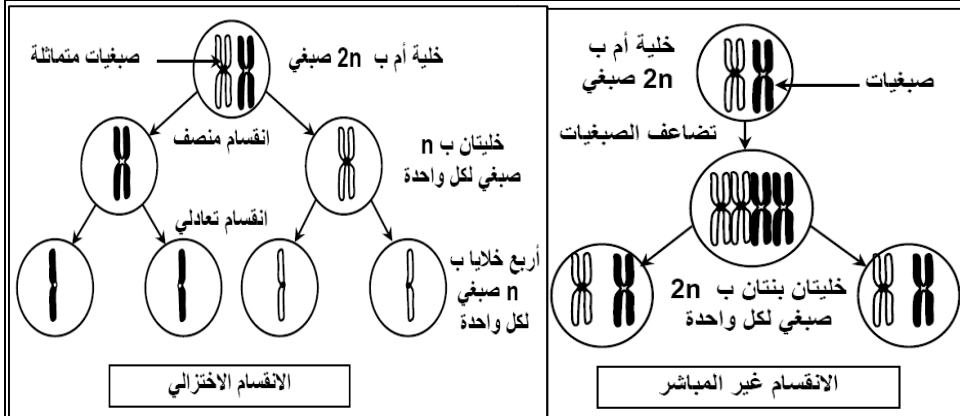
خلية أم ب 2n صبغي

صبغيات

تضاعف الصبغيات

خليتان بنتان ب 2n صبغي لكل واحدة

الانقسام غير المباشر

صبغيات متماثلة

خلية أم ب 2n صبغي

انقسام منصف

خليتان ب n صبغي لكل واحدة

انقسام تعادلي

أربع خلايا ب n صبغي لكل واحدة

الانقسام الاختزالي